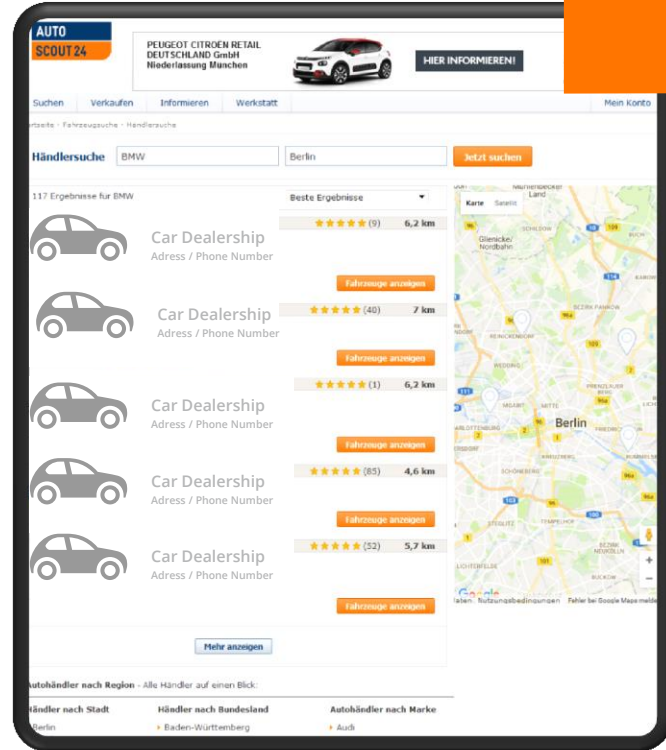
AUTO SCOUT24

PEUGEOT CITROEN RETAIL DEUTSCHLAND GmbH Niederlassung München

HIER INFORMIEREN!

Suchen Verkaufen Informieren Werkstatt Mein Konto

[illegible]rtseite › Fahrzeugsuche › Händlersuche

Händlersuche BMW Berlin Jetzt suchen

117 Ergebnisse für BMW

Beste Ergebnisse

★★★★★ (9) 6,2 km

Car Dealership
Adress / Phone Number

Fahrzeuge anzeigen

★★★★★ (40) 7 km

Car Dealership
Adress / Phone Number

Fahrzeuge anzeigen

★★★★★ (1) 6,2 km

Car Dealership
Adress / Phone Number

Fahrzeuge anzeigen

★★★★★ (85) 4,6 km

Car Dealership
Adress / Phone Number

Fahrzeuge anzeigen

★★★★★ (52) 5,7 km

Car Dealership
Adress / Phone Number

Fahrzeuge anzeigen

Mehr anzeigen

Karte Satellit

Glienicke/ Nordbahn

Berlin

Google Nutzungsbedingungen Fehler bei Google Maps melden

Autohändler nach Region - Alle Händler auf einen Blick:

Händler nach Stadt
Berlin

Händler nach Bundesland
Baden-Württemberg

Autohändler nach Marke
Audi